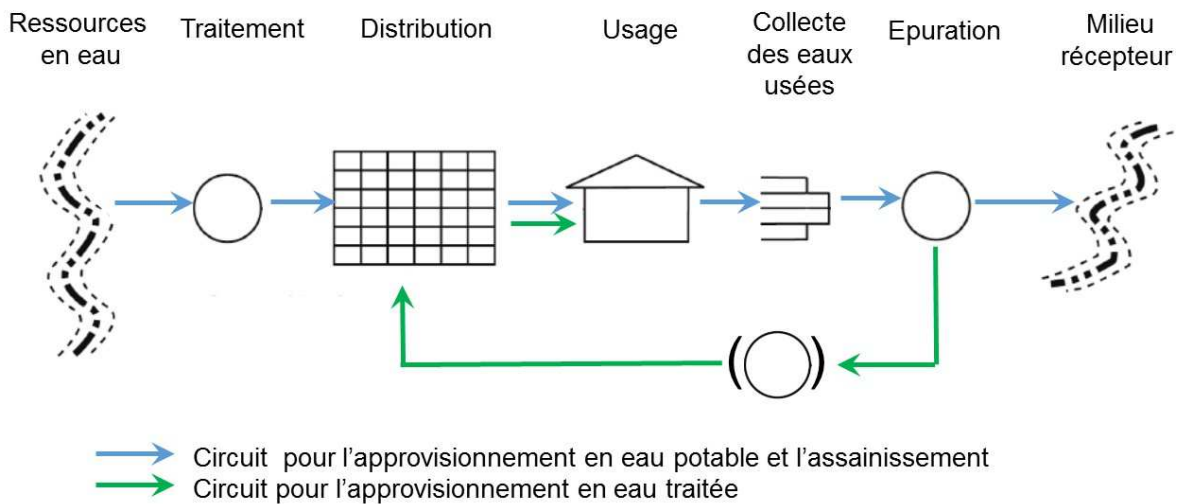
Ressources en eau

Traitement

Distribution

Usage

Collecte des eaux usées

Epuration

Milieu récepteur

Circuit pour l’approvisionnement en eau potable et l’assainissement

Circuit pour l’approvisionnement en eau traitée